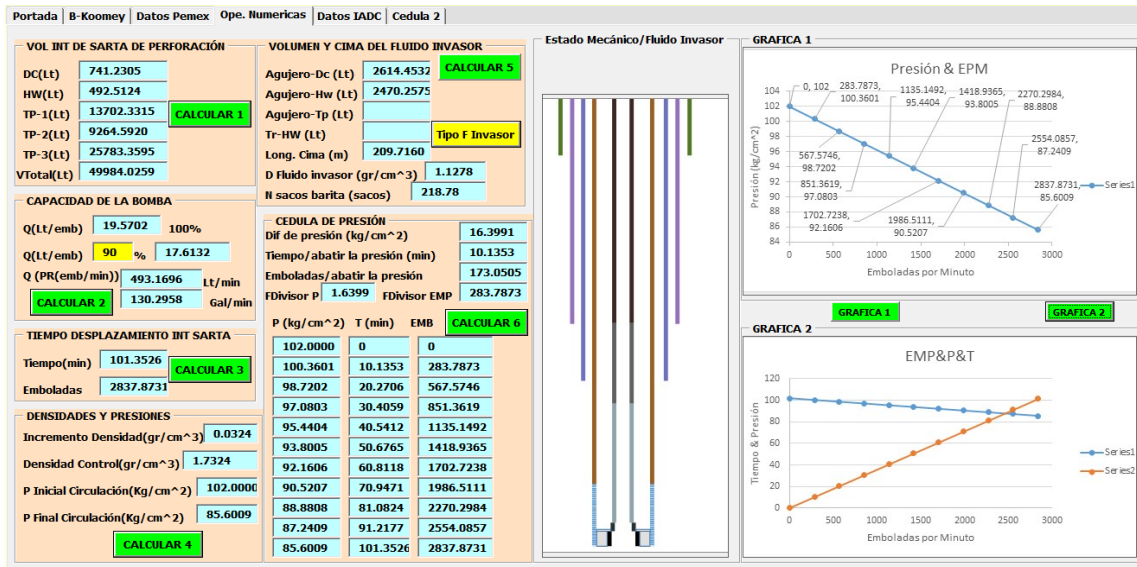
Portada | B-Koomey | Datos Pemex | Ope. Numericas | Datos IADC | Cedula 2

VOL INT DE SARTA DE PERFORACIÓN
DC(Lt) 741.2305
HW(Lt) 492.5124
TP-1(Lt) 13702.3315
TP-2(Lt) 9264.5920
TP-3(Lt) 25783.3595
VTotal(Lt) 49984.0259
CALCULAR 1

CAPACIDAD DE LA BOMBA
Q(Lt/emb) 19.5702 100%
Q(Lt/emb) 90 % 17.6132
Q (PR(emb/min)) 493.1696 Lt/min
CALCULAR 2 130.2958 Gal/min

TIEMPO DESPLAZAMIENTO INT SARTA
Tiempo(min) 101.3526
Emboladas 2837.8731
CALCULAR 3

DENSIDADES Y PRESIONES
Incremento Densidad(gr/cm^3) 0.0324
Densidad Control(gr/cm^3) 1.7324
P Inicial Circulación(Kg/cm^2) 102.0000
P Final Circulación(Kg/cm^2) 85.6009
CALCULAR 4

VOLUMEN Y CIMA DEL FLUIDO INVASOR
Agujero-Dc (Lt) 2614.4532
Agujero-Hw (Lt) 2470.2575
Agujero-Tp (Lt)
Tr-HW (Lt)
Long. Cima (m) 209.7160
D Fluido invasor (gr/cm^3) 1.1278
N sacos barita (sacos) 218.78
CALCULAR 5
Tipo F Invasor

CEDULA DE PRESIÓN
Dif de presión (kg/cm^2) 16.3991
Tiempo/abatir la presión (min) 10.1353
Emboladas/abatir la presión 173.0505
FDivisor P 1.6399 FDivisor EMP 283.7873

CALCULAR 6

| P (kg/cm^2) | T (min) | EMB |
|---|---|---|
| 102.0000 | 0 | 0 |
| 100.3601 | 10.1353 | 283.7873 |
| 98.7202 | 20.2706 | 567.5746 |
| 97.0803 | 30.4059 | 851.3619 |
| 95.4404 | 40.5412 | 1135.1492 |
| 93.8005 | 50.6765 | 1418.9365 |
| 92.1606 | 60.8118 | 1702.7238 |
| 90.5207 | 70.9471 | 1986.5111 |
| 88.8808 | 81.0824 | 2270.2984 |
| 87.2409 | 91.2177 | 2554.0857 |
| 85.6009 | 101.3526 | 2837.8731 |

Estado Mecánico/Fluido Invasor

GRAFICA 1
Presión & EPM
Presión (kg/cm^2)
104 102 100 98 96 94 92 90 88 86 84
0, 102
283.7873, 100.3601
1135.1492, 95.4404
1418.9365, 93.8005
2270.2984, 88.8808
567.5746, 98.7202
851.3619, 97.0803
2554.0857, 87.2409
2837.8731, 85.6009
1702.7238, 92.1606
1986.5111, 90.5207
Series1
0 500 1000 1500 2000 2500 3000
Emboladas por Minuto

GRAFICA 1 GRAFICA 2

GRAFICA 2
EMP&P&T
Tiempo & Presión
120 100 80 60 40 20 0
Series1
Series2
0 500 1000 1500 2000 2500 3000
Emboladas por Minuto